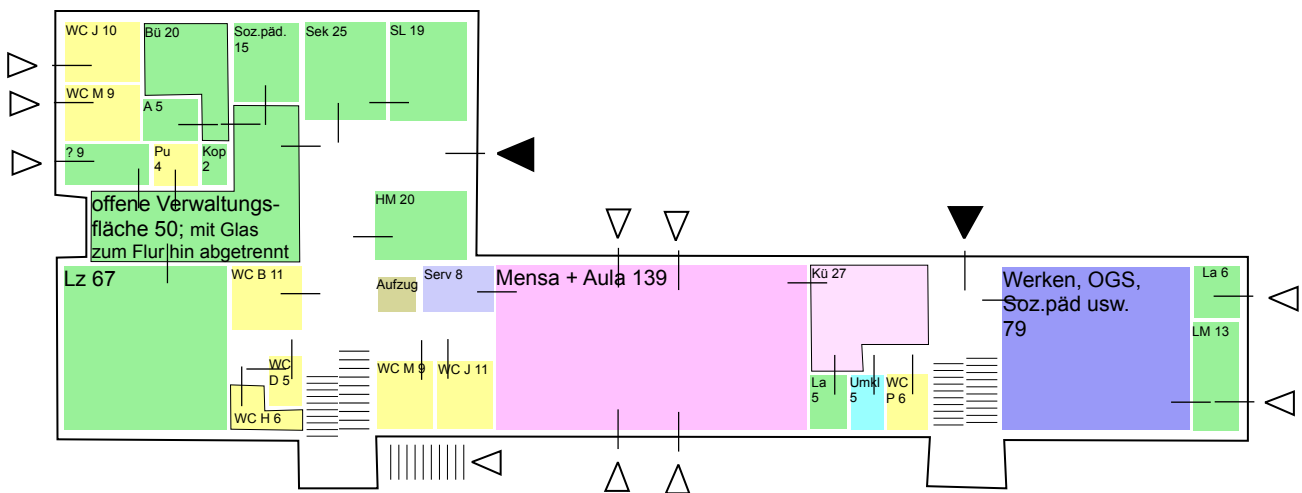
WC J 10

Bü 20

Soz.päd. 15

Sek 25

SL 19

WC M 9

A 5

? 9

Pu 4

Kop 2

offene Verwaltungsfläche 50; mit Glas zum Flur hin abgetrennt

HM 20

Lz 67

WC B 11

Aufzug

Serv 8

Mensa + Aula 139

Kü 27

Werken, OGS, Soz.päd usw. 79

La 6

LM 13

WC D 5

WC H 6

WC M 9

WC J 11

La 5

Umkl 5

WC P 6